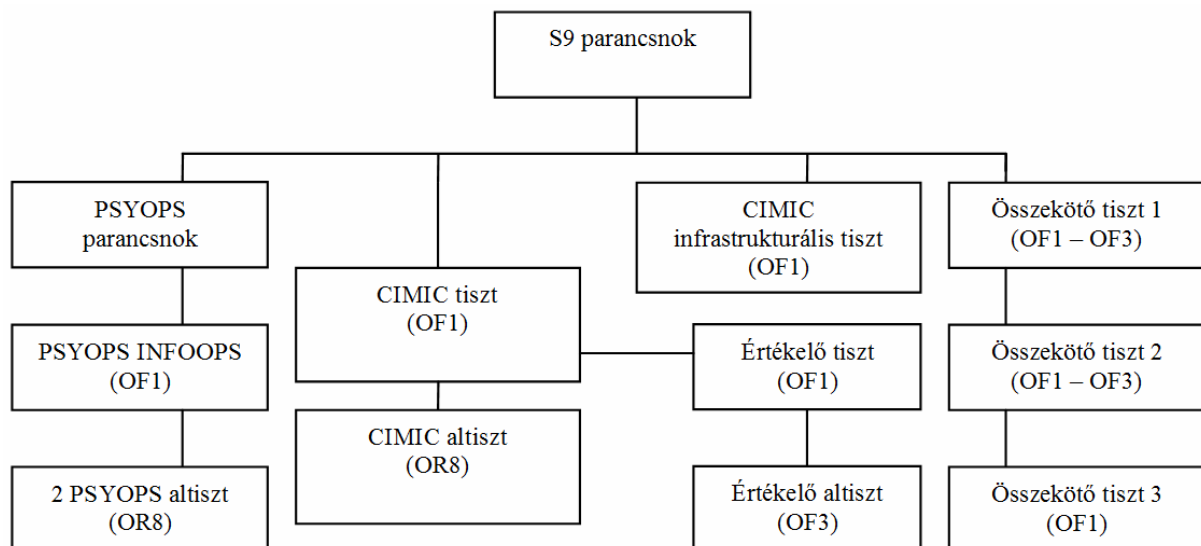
S9 parancsnok

PSYOPS parancsnok

PSYOPS INFOOPS (OF1)

2 PSYOPS altiszt (OR8)

CIMIC tiszt (OF1)

CIMIC altiszt (OR8)

CIMIC infrastrukturális tiszt (OF1)

Értékelő tiszt (OF1)

Értékelő altiszt (OF3)

Összekötő tiszt 1 (OF1 – OF3)

Összekötő tiszt 2 (OF1 – OF3)

Összekötő tiszt 3 (OF1)